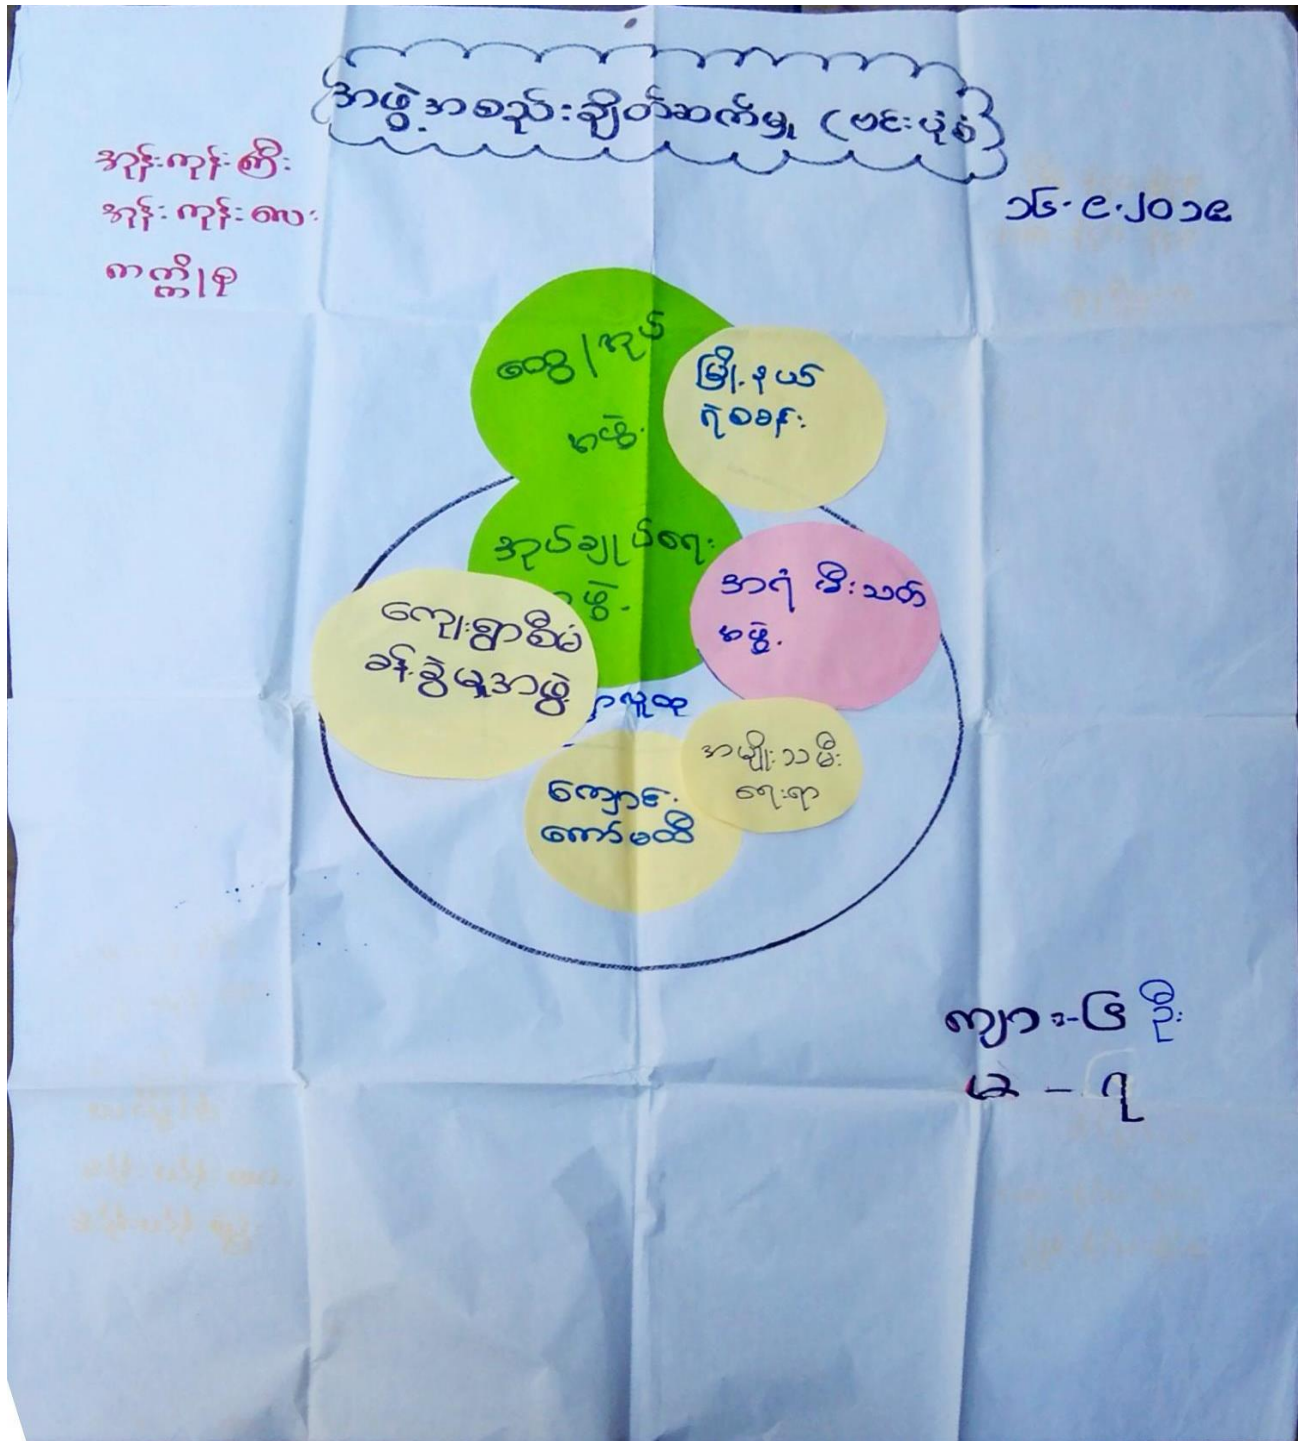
အဖွဲ့အစည်းချိတ်ဆက်မှု (ဗင်းပုံ)

အုန်းကုန်းကြီး
အုန်းကုန်းလေး
ဇာတ်ကြီး

၁၆.၉.၂၀၁၉

ဖွံ့ဖြိုး
အဖွဲ့

မြို့နယ်
ရုံးစခန်း

အုပ်ချုပ်ရေး
အဖွဲ့

အရံ မီးသတ်
အဖွဲ့

ကျေးရွာစီမံ
ခန့်ခွဲမှုအဖွဲ့

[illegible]

အမျိုးသမီး
ရေးရာ

ကျောင်း
ကော်မတီ

ကျား-၆ ဦး
မ - ၇